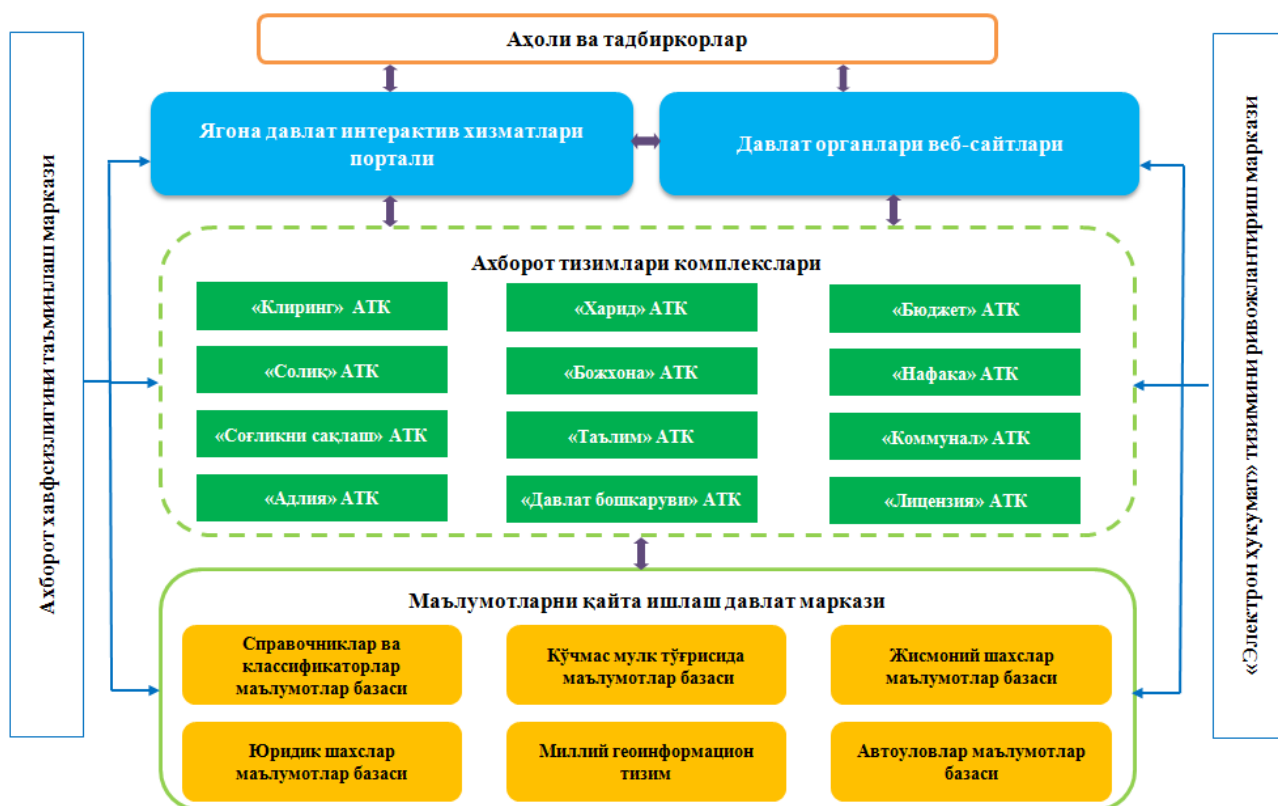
Аҳоли ва тадбиркорлар

Ахборот хавфсизлигини таъминлаш маркази

Ягона давлат интерактив хизматлари портали

Давлат органлари веб-сайтлари

«Электрон ҳукумат» тизимини ривожлантириш маркази

Ахборот тизимлари комплекслари

«Клиринг» АТК

«Харид» АТК

«Бюджет» АТК

«Солиқ» АТК

«Божхона» АТК

«Нафака» АТК

«Соғликни сақлаш» АТК

«Таълим» АТК

«Коммунал» АТК

«Адлия» АТК

«Давлат бошкаруви» АТК

«Лицензия» АТК

Маълумотларни қайта ишлаш давлат маркази

Справочниклар ва классификаторлар маълумотлар базаси

Кўчмас мулк тўғрисида маълумотлар базаси

Жисмоний шахслар маълумотлар базаси

Юридик шахслар маълумотлар базаси

Миллий геоинформацион тизим

Автоуловлар маълумотлар базаси